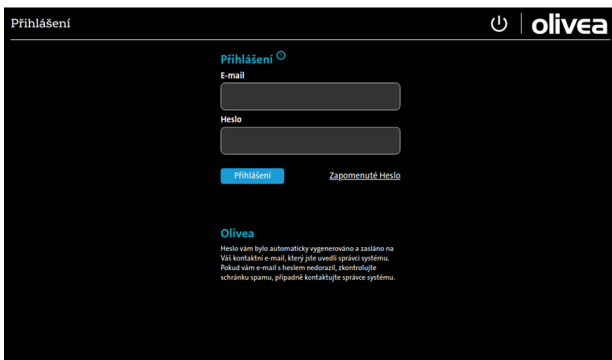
Přihlášení

olivea

Přihlášení ?

E-mail

Heslo

Přihlášení

Zapomenuté Heslo

Olivea

Heslo vám bylo automaticky vygenerováno a zasláno na Váš kontaktní e-mail, který jste uvedli správci systému. Pokud vám e-mail s heslem nedorazil, zkontrolujte schránku spamu, případně kontaktujte správce systému.